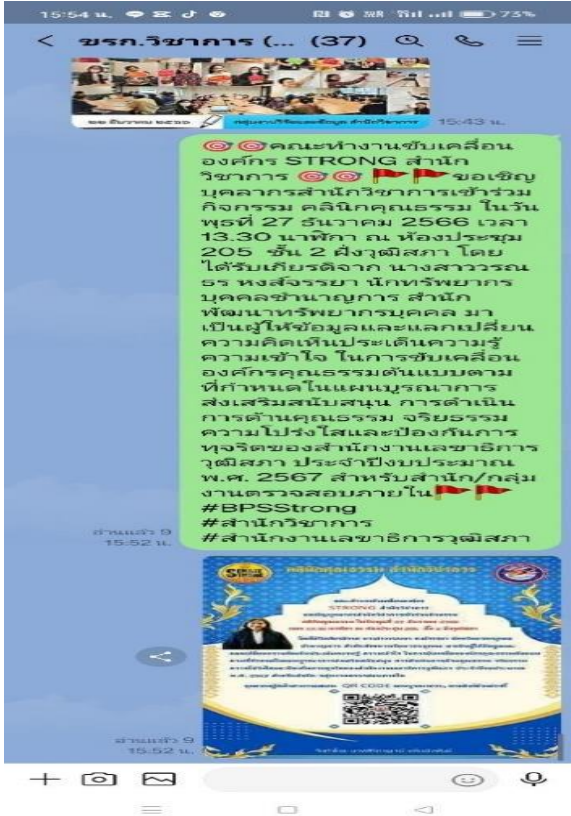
15:54 น.

< ขรก.วิชาการ (... (37)

15:43 น.

คณะทำงานขับเคลื่อนองค์กร STRONG สำนักวิชาการ ขอเชิญบุคลากรสำนักวิชาการเข้าร่วมกิจกรรม คลินิกคุณธรรม ในวันพุธที่ 27 ธันวาคม 2566 เวลา 13.30 นาฬิกา ณ ห้องประชุม 205 ชั้น 2 ฝั่งวุฒิสภา โดยได้รับเกียรติจาก นางสาววรรณธร หงส์จรรยา นักทรัพยากรบุคคลชำนาญการ สำนักพัฒนาทรัพยากรบุคคล มาเป็นผู้ให้ข้อมูลและแลกเปลี่ยนความคิดเห็นประเด็นความรู้ความเข้าใจ ในการขับเคลื่อนองค์กรคุณธรรมต้นแบบตามที่กำหนดในแผนบูรณาการส่งเสริมสนับสนุน การดำเนินการด้านคุณธรรม จริยธรรม ความโปร่งใสและป้องกันการทุจริตของสำนักงานเลขาธิการวุฒิสภา ประจำปีงบประมาณ พ.ศ. 2567 สำหรับสำนัก/กลุ่มงานตรวจสอบภายใน
#BPSStrong
#สำนักวิชาการ
#สำนักงานเลขาธิการวุฒิสภา

อ่านแล้ว 9
15:52 น.

คลินิกคุณธรรม สำนักวิชาการ

STRONG

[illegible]

อ่านแล้ว 9
15:52 น.